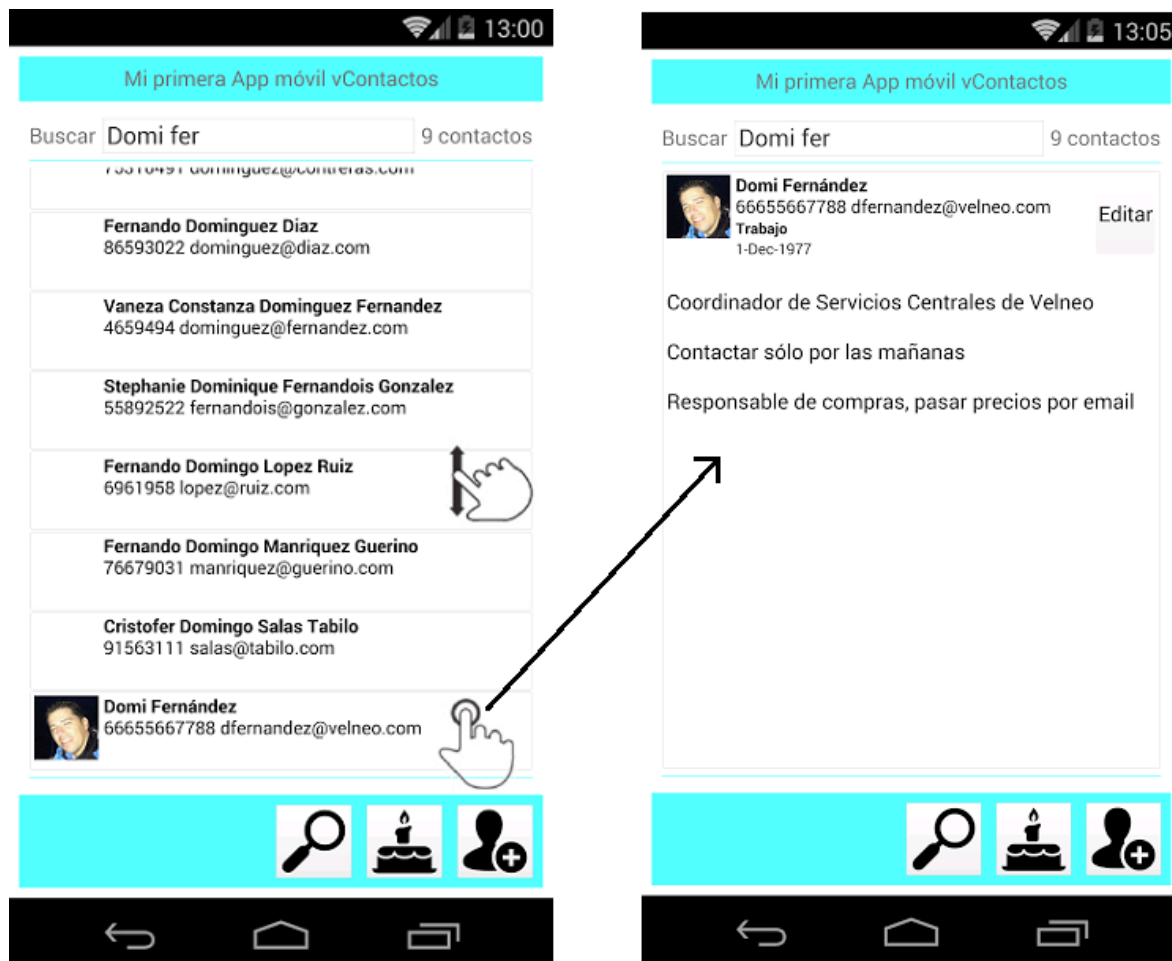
13:00

Mi primera App móvil vContactos

Buscar Domi fer 9 contactos

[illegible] dominguez@contreras.com

Fernando Dominguez Diaz
86593022 dominguez@diaz.com

Vaneza Constanza Dominguez Fernandez
4659494 dominguez@fernandez.com

Stephanie Dominique Fernandois Gonzalez
55892522 fernandois@gonzalez.com

Fernando Domingo Lopez Ruiz
6961958 lopez@ruiz.com

Fernando Domingo Manriquez Guerino
76679031 manriquez@guerino.com

Cristofer Domingo Salas Tabilo
91563111 salas@tabilo.com

Domi Fernández
66655667788 dfernandez@velneo.com

13:05

Mi primera App móvil vContactos

Buscar Domi fer 9 contactos

Domi Fernández
66655667788 dfernandez@velneo.com
Trabajo
1-Dec-1977

Editar

Coordinador de Servicios Centrales de Velneo

Contactar sólo por las mañanas

Responsable de compras, pasar precios por email